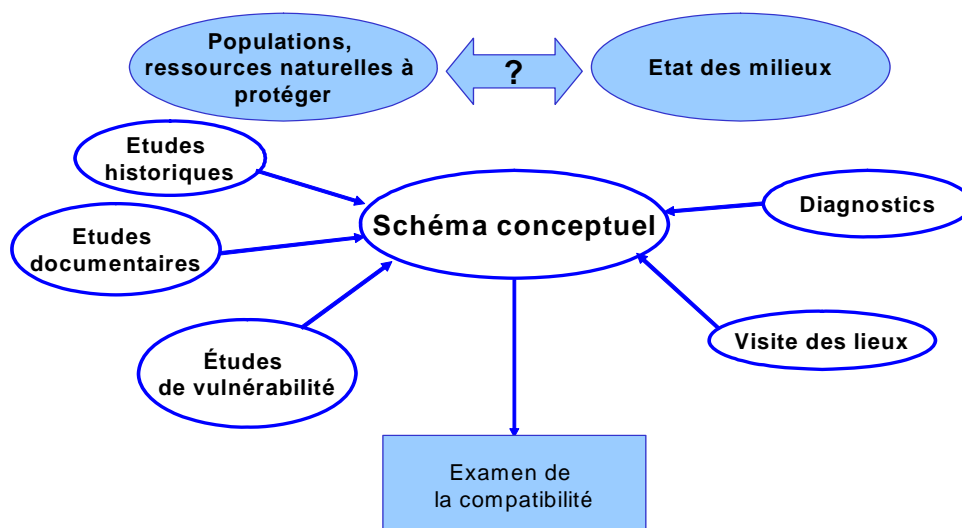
Populations, ressources naturelles à protéger

?

Etat des milieux

Etudes historiques

Etudes documentaires

Schéma conceptuel

Diagnostics

Études de vulnérabilité

Visite des lieux

Examen de la compatibilité